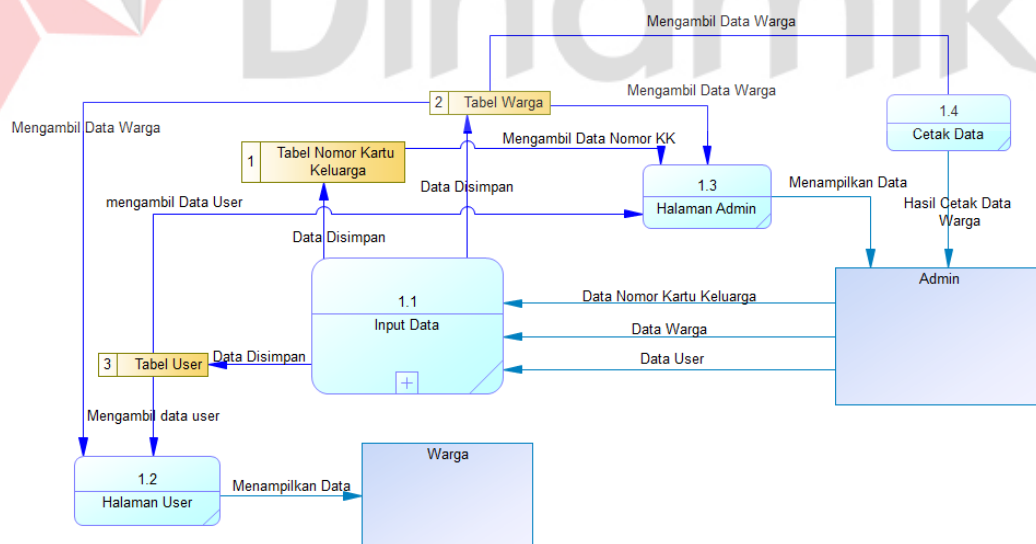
Mengambil Data Warga

2 Tabel Warga

Mengambil Data Warga

1.4
Cetak Data

Mengambil Data Warga

1 Tabel Nomor Kartu Keluarga

Mengambil Data Nomor KK

1.3
Halaman Admin

Menampilkan Data

Data Disimpan

mengambil Data User

Hasil Cetak Data Warga

Data Disimpan

Admin

1.1
Input Data

Data Nomor Kartu Keluarga

Data Warga

Data User

3 Tabel User

Data Disimpan

Mengambil data user

Warga

1.2
Halaman User

Menampilkan Data